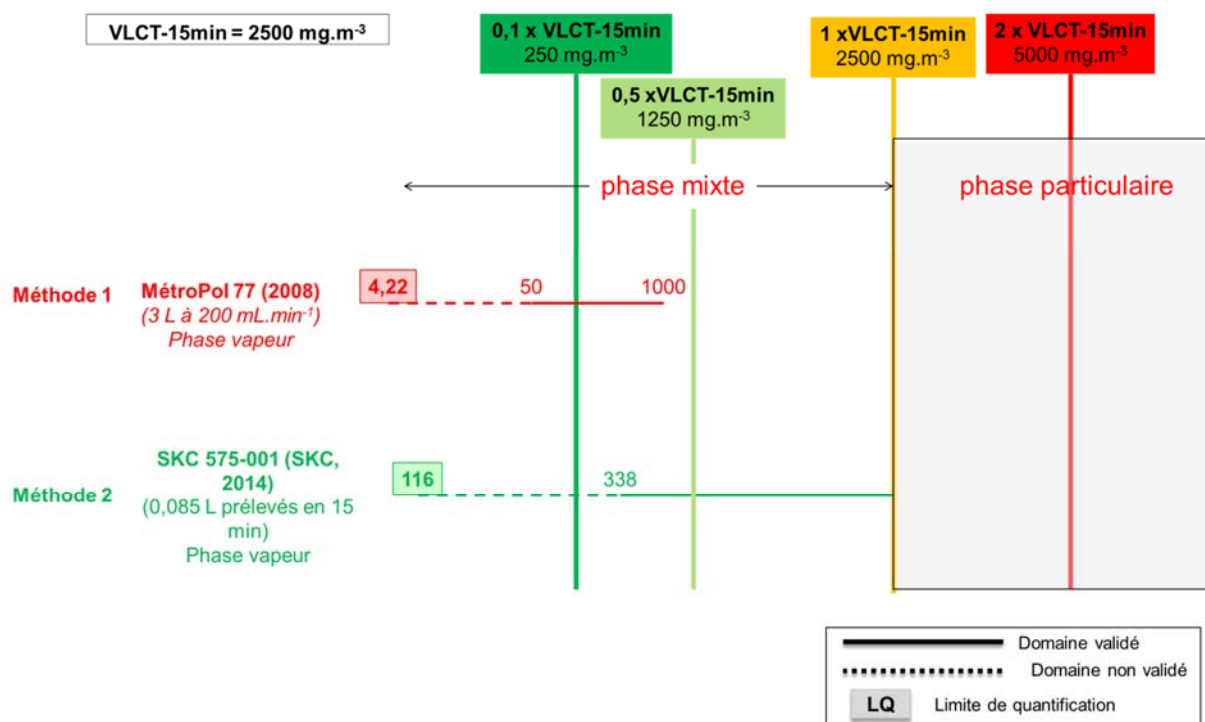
VLCT-15min = 2500 mg.m$^{-3}$

0,1 x VLCT-15min
250 mg.m$^{-3}$

0,5 xVLCT-15min
1250 mg.m$^{-3}$

1 xVLCT-15min
2500 mg.m$^{-3}$

2 x VLCT-15min
5000 mg.m$^{-3}$

phase mixte

phase particulaire

Méthode 1

MétroPol 77 (2008)
(3 L à 200 mL.min$^{-1}$)
Phase vapeur

4,22

50

1000

Méthode 2

SKC 575-001 (SKC, 2014)
(0,085 L prélevés en 15 min)
Phase vapeur

116

338

Domaine validé

Domaine non validé

LQ

Limite de quantification